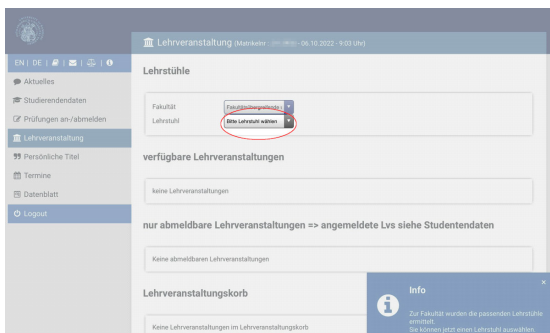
EN | DE |

Aktuelles

Studierendendaten

Prüfungen an-/abmelden

Lehrveranstaltung

Persönliche Titel

Termine

Datenblatt

Logout

Lehrveranstaltung (Matrikelnr.: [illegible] - 06.10.2022 - 9:03 Uhr)

Lehrstühle

Fakultät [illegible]

Lehrstuhl Bitte Lehrstuhl wählen

verfügbare Lehrveranstaltungen

keine Lehrveranstaltungen

nur abmeldbare Lehrveranstaltungen => angemeldete Lvs siehe Studentendaten

Keine abmeldbaren Lehrveranstaltungen

Lehrveranstaltungskorb

Keine Lehrveranstaltungen im Lehrveranstaltungskorb

Info

×

Zur Fakultät wurden die passenden Lehrstühle ermittelt.
Sie können jetzt einen Lehrstuhl auswählen.